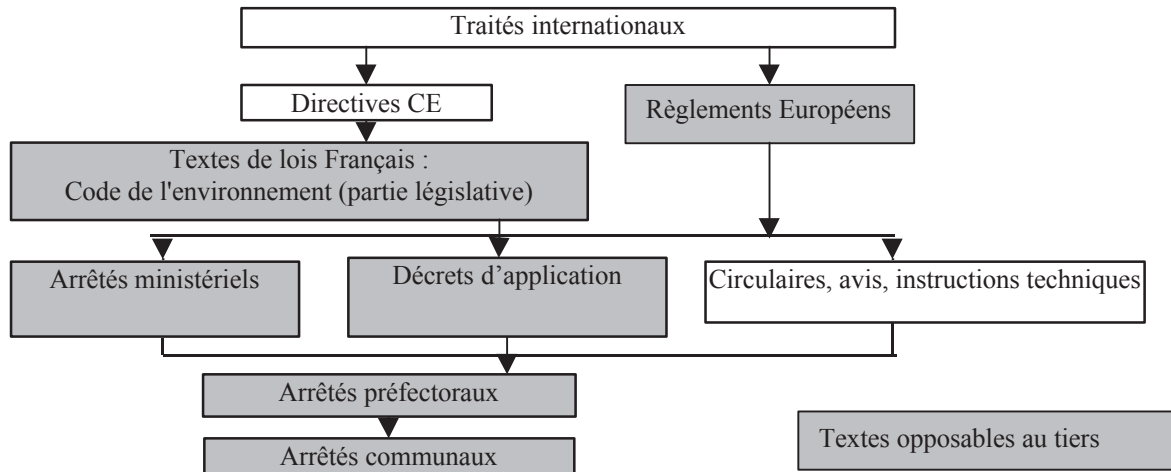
Traités internationaux

Directives CE

Règlements Européens

Textes de lois Français :
Code de l'environnement (partie législative)

Arrêtés ministériels

Décrets d'application

Circulaires, avis, instructions techniques

Arrêtés préfectoraux

Arrêtés communaux

Textes opposables au tiers